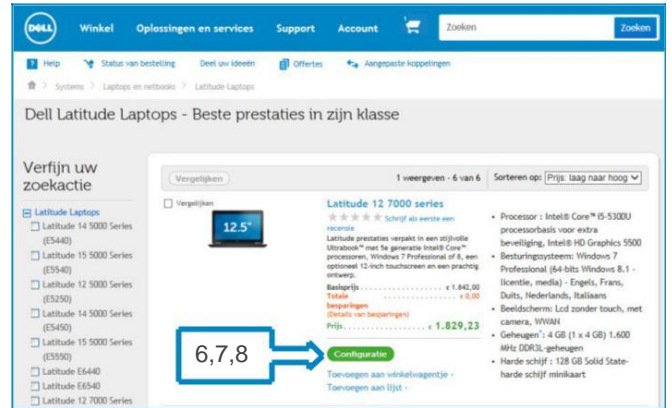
DELL Winkel Oplossingen en services Support Account Zoeken Zoeken

Help Status van bestelling Deel uw ideeën Offertes Aangepaste koppelingen

Systems > Laptops en netbooks > Latitude Laptops

Dell Latitude Laptops - Beste prestaties in zijn klasse

Verfijn uw zoekactie

Latitude Laptops
Latitude 14 5000 Series (E5440)
Latitude 15 5000 Series (E5540)
Latitude 12 5000 Series (E5250)
Latitude 14 5000 Series (E5450)
Latitude 15 5000 Series (E5550)
Latitude E6440
Latitude E6540
Latitude 12 7000 Series

Vergelijken

1 weergeven - 6 van 6 Sorteren op: Prijs: laag naar hoog

Vergelijken

12.5"

Latitude 12 7000 series

Schrijf als eerste een recensie

Latitude prestaties verpakt in een stijlvolle Ultrabook™ met 5e generatie Intel® Core™ processoren, Windows 7 Professional of 8, een optioneel 12-inch touchscreen en een prachtig ontwerp.

Basisprijs € 1.842,00
Totale besparingen € 0,00
(Details van besparingen)
Prijs € 1.829,23

6,7,8

Configuratie

Toevoegen aan winkelwagentje ›
Toevoegen aan lijst ›

• Processor : Intel® Core™ i5-5300U processorbasis voor extra beveiliging, Intel® HD Graphics 5500
• Besturingssysteem: Windows 7 Professional (64-bits Windows 8.1 - licentie, media) - Engels, Frans, Duits, Nederlands, Italiaans
• Beeldscherm: Lcd zonder touch, met camera, WWAN
• Geheugen¹: 4 GB (1 x 4 GB) 1.600 MHz DDR3L-geheugen
• Harde schijf : 128 GB Solid State-harde schijf minikaart